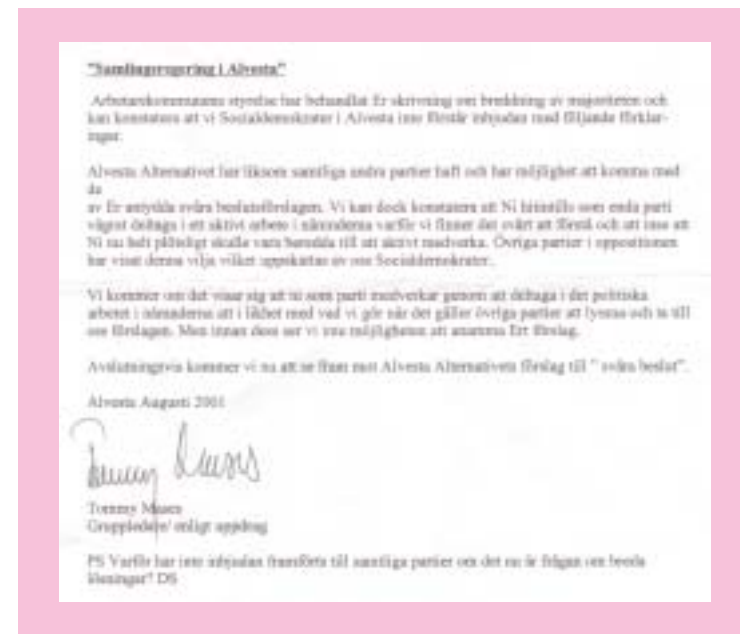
"Samlingsregering i Alvesta"

Arbetarekommunens styrelse har behandlat Er skrivelse om breddning av majoriteten och kan konstatera att vi Socialdemokrater i Alvesta inte förstår inbjudan med följande förklaringar:

Alvesta Alternativet har liksom samtliga andra partier haft och har möjlighet att komma med de
av Er antydda svåra beslutsförslagen. Vi kan dock konstatera att Ni hittills som enda parti vägrat deltaga i ett aktivt arbete i nämnderna varför vi finner det svårt att förstå och att inse att Ni nu helt plötsligt skulle vara beredda till att aktivt medverka. Övriga partier i oppositionen har visat denna vilja vilket uppskattas av oss Socialdemokrater.

Vi kommer om det visar sig att ni som parti medverkar genom att deltaga i det politiska arbetet i nämnderna att i likhet med vad vi gör när det gäller övriga partier att lyssna och ta till oss förslagen. Men innan dess ser vi inte möjligheten att anamma Ert förslag.

Avslutningsvis kommer vi nu att se fram mot Alvesta Alternativets förslag till " svåra beslut".

Alvesta Augusti 2001

Tommy Maass

Tommy Maass
Gruppledare/ enligt uppdrag

PS Varför har inte inbjudan framförts till samtliga partier om det nu är frågan om breda lösningar? DS